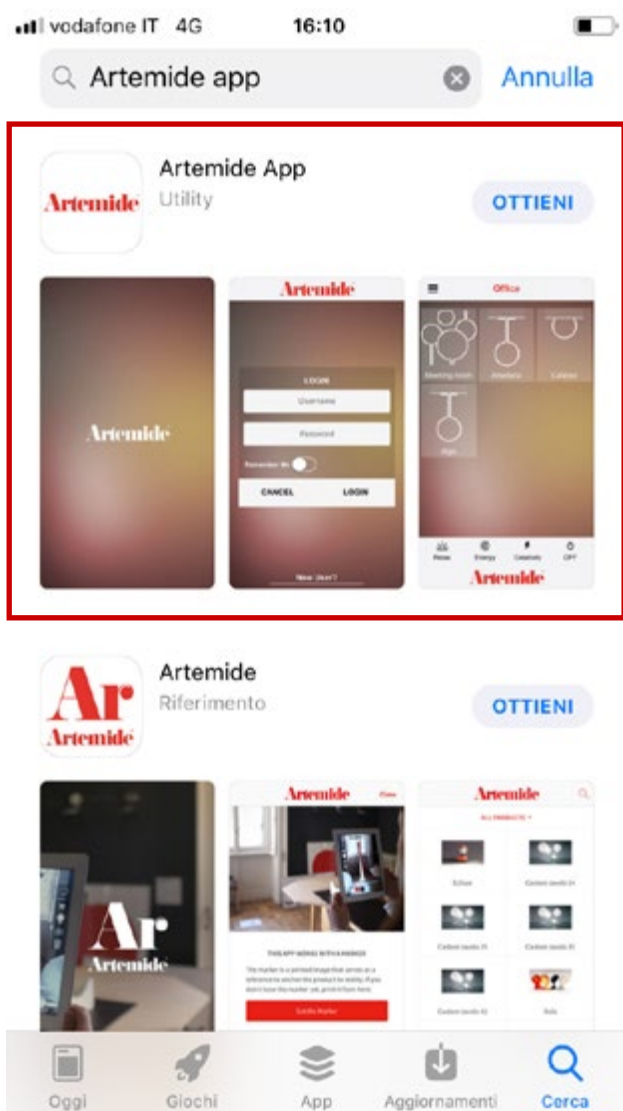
vodafone IT 4G 16:10

Artemide app

Annulla

Artemide

Artemide App

Utility

OTTIENI

Artemide

Artemide

LOGIN

Username

Password

Remember Me

CANCEL

LOGIN

New User?

Office

Artemide

Ar

Artemide

Artemide

Riferimento

OTTIENI

Ar

Artemide

Artemide

Artemide

Oggi

Giochi

App

Aggiornamenti

Cerca